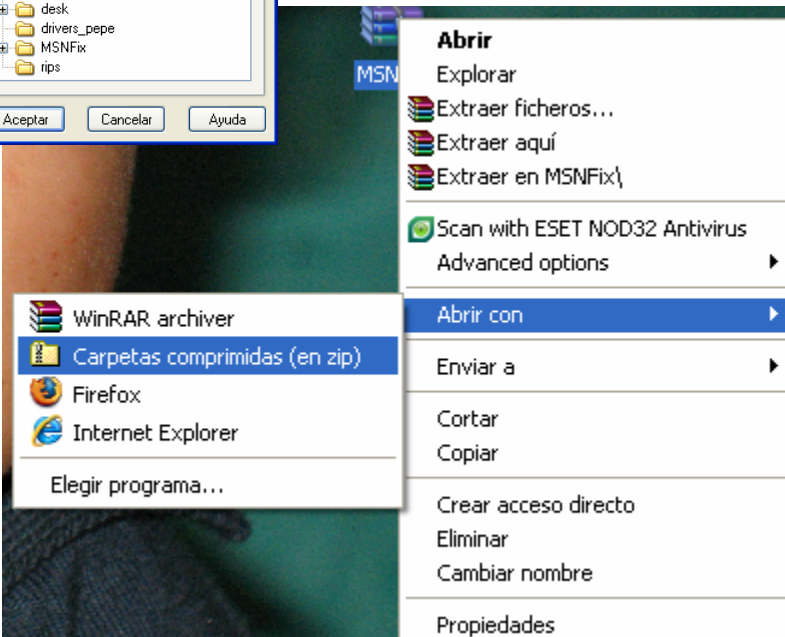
desk
drivers_pepe
MSNFix
rips

Aceptar
Cancelar
Ayuda

MSN

Abrir
Explorar
Extraer ficheros...
Extraer aquí
Extraer en MSNFix\
Scan with ESET NOD32 Antivirus
Advanced options
Abrir con
Enviar a
Cortar
Copiar
Crear acceso directo
Eliminar
Cambiar nombre
Propiedades

WinRAR archiver
Carpetas comprimidas (en zip)
Firefox
Internet Explorer
Elegir programa...